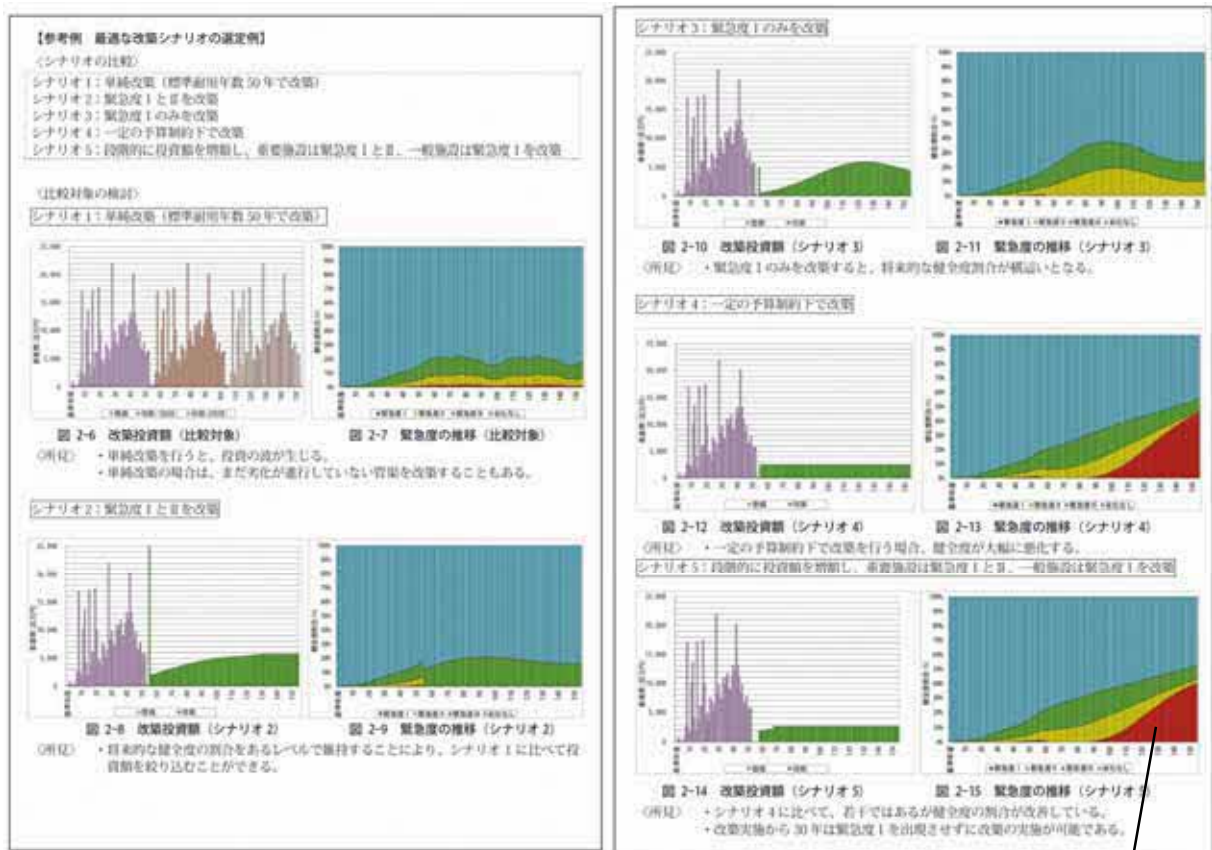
【参考例 最適な改築シナリオの選定例】

〈シナリオの比較〉

シナリオ1：単純改築（標準耐用年数50年で改築）
シナリオ2：緊急度ⅠとⅡを改築
シナリオ3：緊急度Ⅰのみを改築
シナリオ4：一定の予算制約下で改築
シナリオ5：段階的に投資額を増額し、重要施設は緊急度ⅠとⅡ、一般施設は緊急度Ⅰを改築

〈比較対象の検討〉

シナリオ1：単純改築（標準耐用年数50年で改築）

図 2-6 改築投資額（比較対象）

図 2-7 緊急度の推移（比較対象）

〈所見〉 ・単純改築を行うと、投資の波が生じる。
・単純改築の場合は、まだ劣化が進行していない管渠を改築することもある。

シナリオ2：緊急度ⅠとⅡを改築

図 2-8 改築投資額（シナリオ 2）

図 2-9 緊急度の推移（シナリオ 2）

〈所見〉 ・将来的な健全度の割合をあるレベルで維持することにより、シナリオ1に比べて投資額を絞り込むことができる。

シナリオ3：緊急度Ⅰのみを改築

図 2-10 改築投資額（シナリオ 3）

図 2-11 緊急度の推移（シナリオ 3）

〈所見〉 ・緊急度Ⅰのみを改築すると、将来的な健全度割合が横這いとなる。

シナリオ4：一定の予算制約下で改築

図 2-12 改築投資額（シナリオ 4）

図 2-13 緊急度の推移（シナリオ 4）

〈所見〉 ・一定の予算制約下で改築を行う場合、健全度が大幅に悪化する。

シナリオ5：段階的に投資額を増額し、重要施設は緊急度ⅠとⅡ、一般施設は緊急度Ⅰを改築

図 2-14 改築投資額（シナリオ 5）

図 2-15 緊急度の推移（シナリオ 5）

〈所見〉 ・シナリオ4に比べて、若干ではあるが健全度の割合が改善している。
・改築実施から30年は緊急度Ⅰを出現させずに改築の実施が可能である。